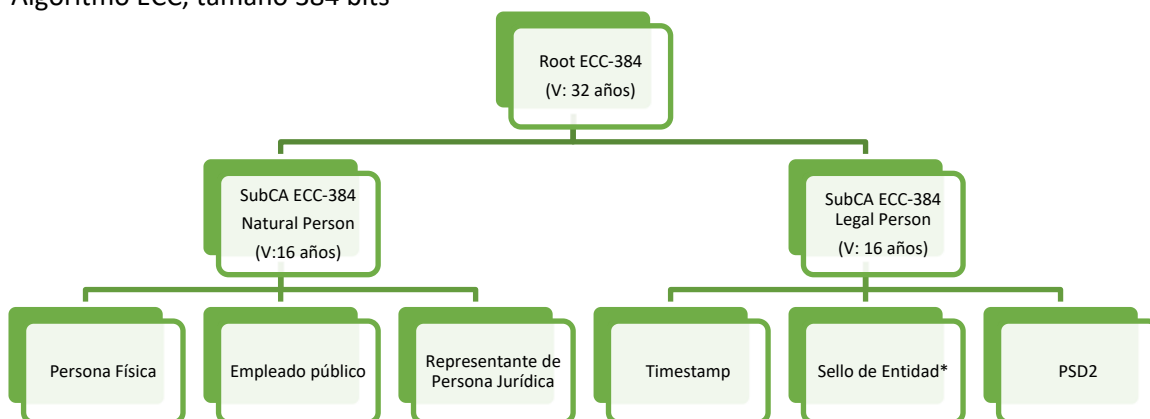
Algoritmo ECC, tamaño 384 bits

Root ECC-384
(V: 32 años)

SubCA ECC-384
Natural Person
(V:16 años)

SubCA ECC-384
Legal Person
(V: 16 años)

Persona Física

Empleado público

Representante de Persona Jurídica

Timestamp

Sello de Entidad*

PSD2